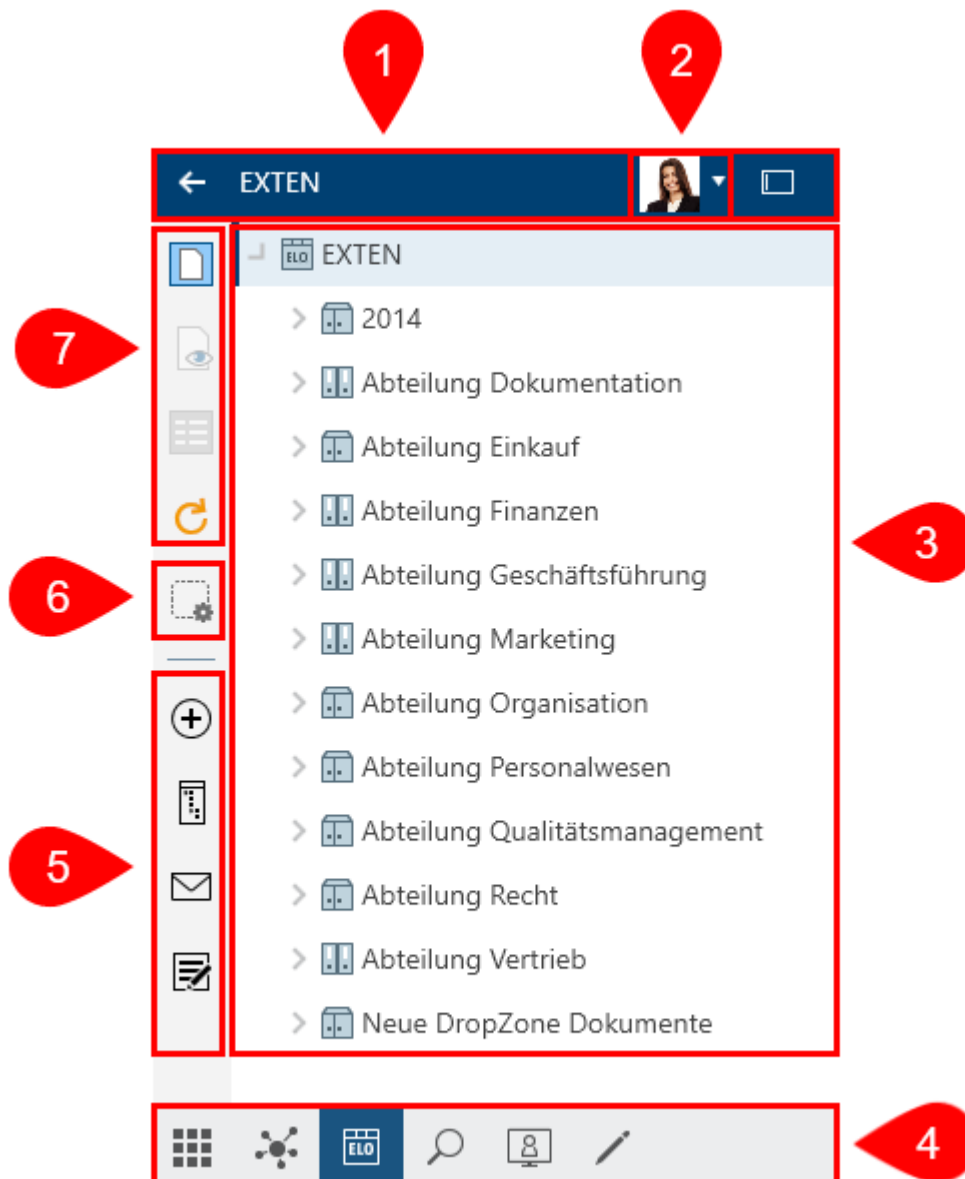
1

2

EXTEN

7

ELO EXTEN

2014

Abteilung Dokumentation

Abteilung Einkauf

Abteilung Finanzen

3

6

Abteilung Geschäftsführung

Abteilung Marketing

Abteilung Organisation

Abteilung Personalwesen

5

Abteilung Qualitätsmanagement

Abteilung Recht

Abteilung Vertrieb

Neue DropZone Dokumente

ELO

4